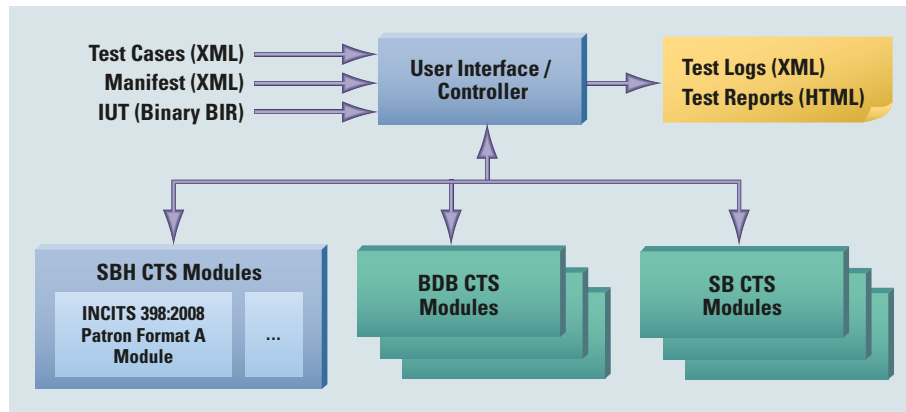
Test Cases (XML)
Manifest (XML)
IUT (Binary BIR)

User Interface / Controller

Test Logs (XML)
Test Reports (HTML)

SBH CTS Modules

INCITS 398:2008 Patron Format A Module

...

BDB CTS Modules

SB CTS Modules